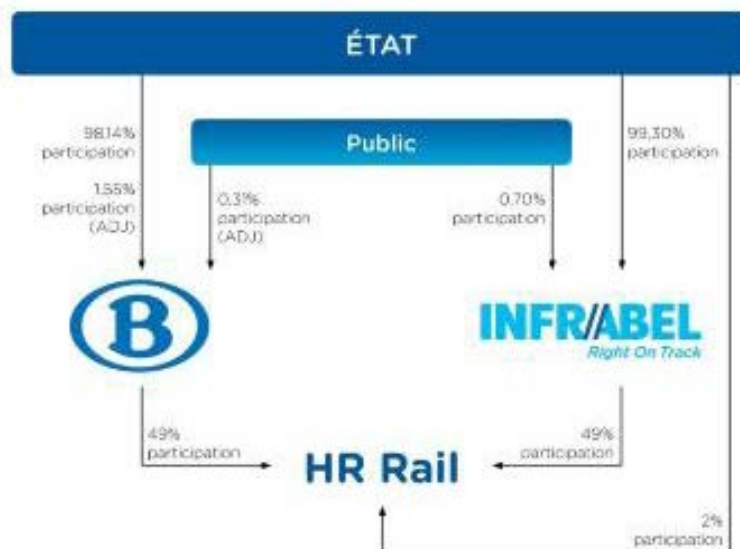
ÉTAT

98.14% participation

1.55% participation (ADJ)

Public

0.3% participation (ADJ)

0.70% participation

99.30% participation

B

INFRABEL
Right On Track

49% participation

49% participation

HR Rail

2% participation